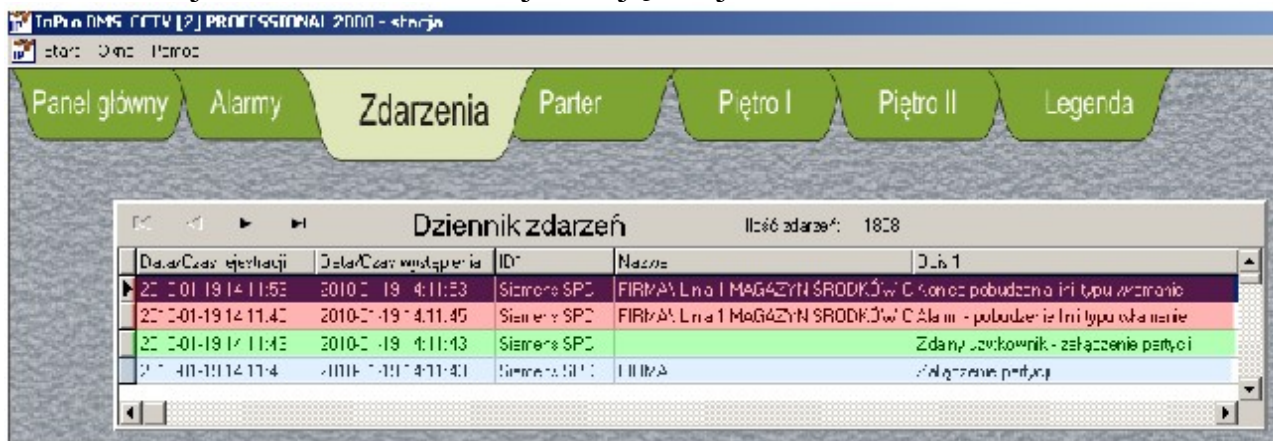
TinPro BMS CCTV [2] PROFESSIONAL 2000 - stacja

Start Okno Pomoc

Panel główny Alarmy Zdarzenia Parter Piętro I Piętro II Legenda

Dziennik zdarzeń Ilość zdarzeń: 1808

| Data/Czas rejestracji | Data/Czas wystąpienia | ID | Nazwa | Opis 1 |
|---|---|---|---|---|
| 2010-01-19 14:11:53 | 2010-01-19 14:11:53 | Siemens SPC | FIRMA Linia 1 MAGAZYN ŚRODKÓW C | Koniec pobudzenia linii typu wzmonie |
| 2010-01-19 14:11:45 | 2010-01-19 14:11:45 | Siemens SPC | FIRMA Linia 1 MAGAZYN ŚRODKÓW C | Alarm - pobudzenie linii typu ofalnanie |
| 2010-01-19 14:11:43 | 2010-01-19 14:11:43 | Siemens SPC | | Zdany użytkownik - załączenie partycji |
| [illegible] | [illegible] | Siemens SPC | FIRMA | Załączenie partycji |